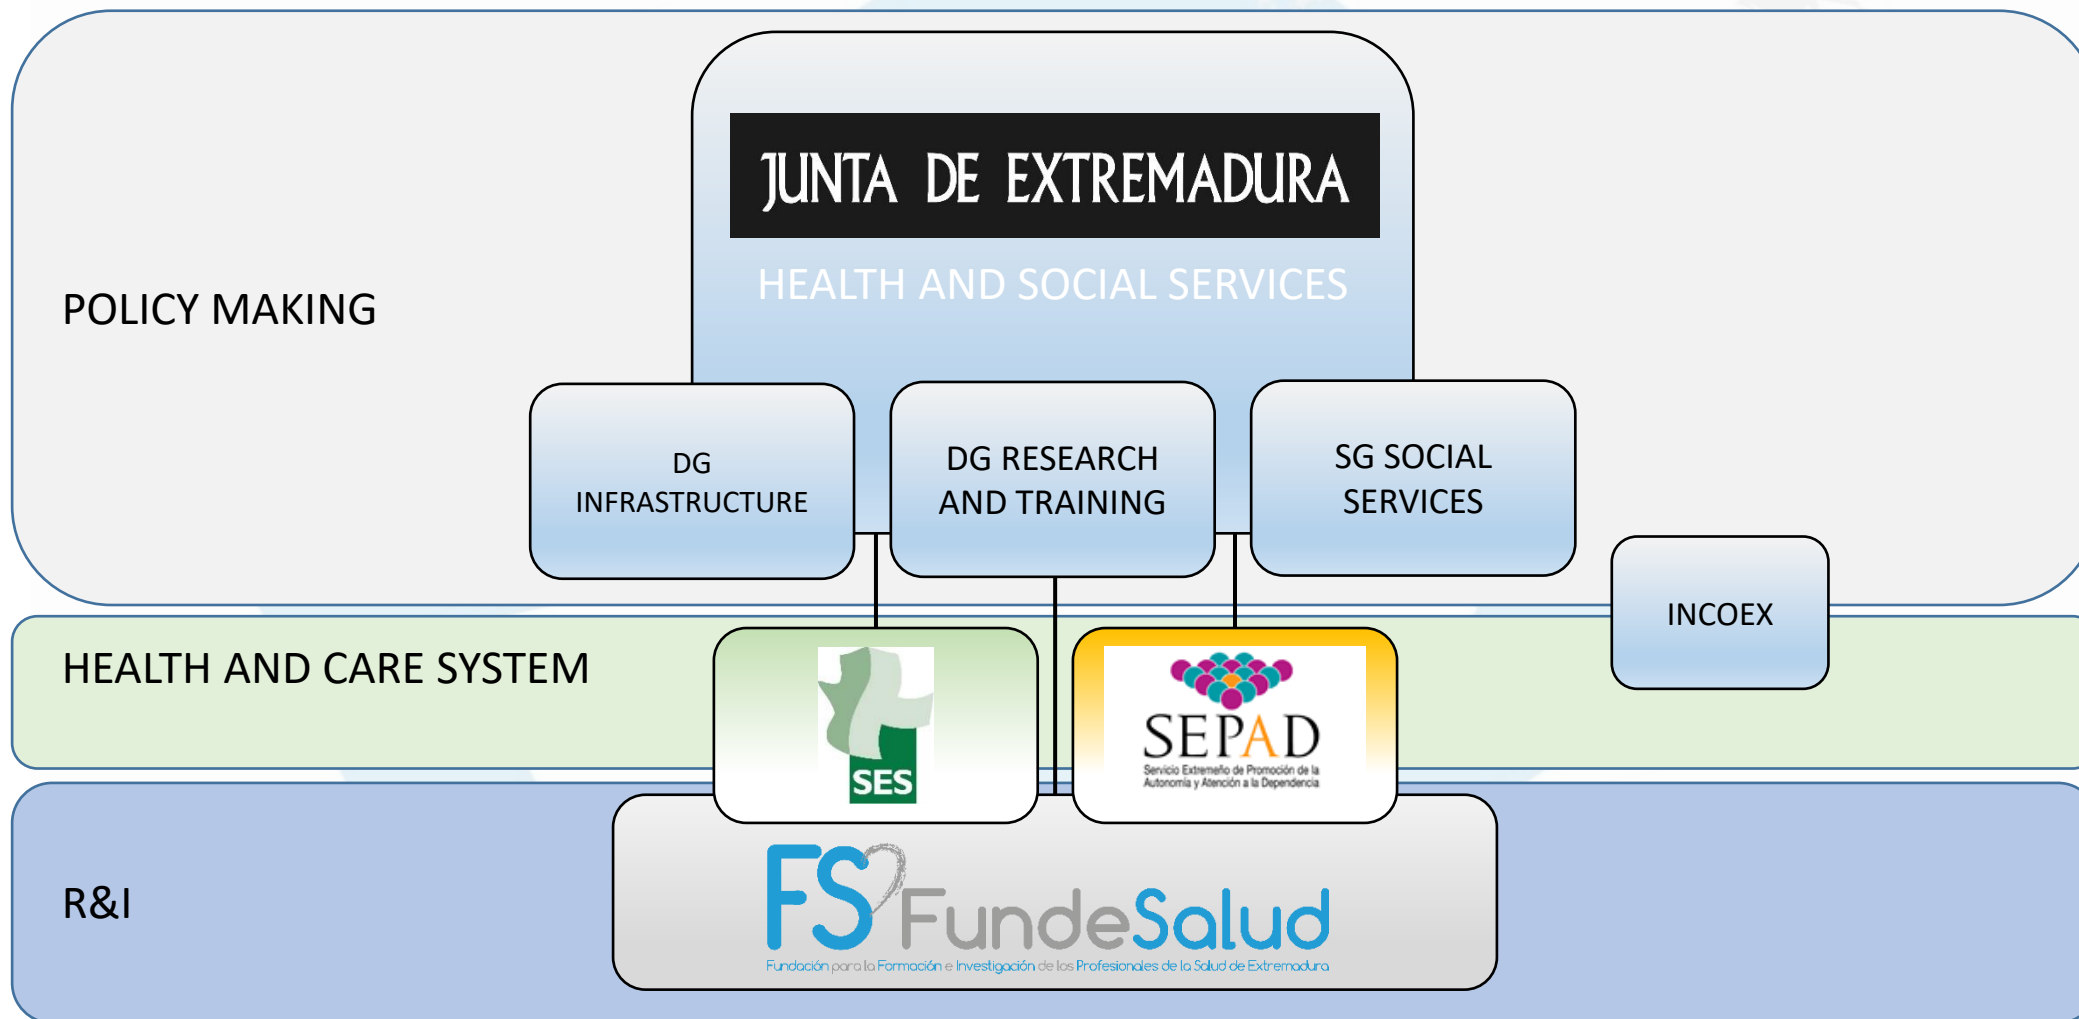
POLICY MAKING

JUNTA DE EXTREMADURA

HEALTH AND SOCIAL SERVICES

DG INFRASTRUCTURE

DG RESEARCH AND TRAINING

SG SOCIAL SERVICES

INCOEX

HEALTH AND CARE SYSTEM

SES

SEPAD
Servicio Extremeño de Promoción de la Autonomía y Atención a la Dependencia

R&I

FS FundeSalud
Fundación para la Formación e Investigación de los Profesionales de la Salud de Extremadura